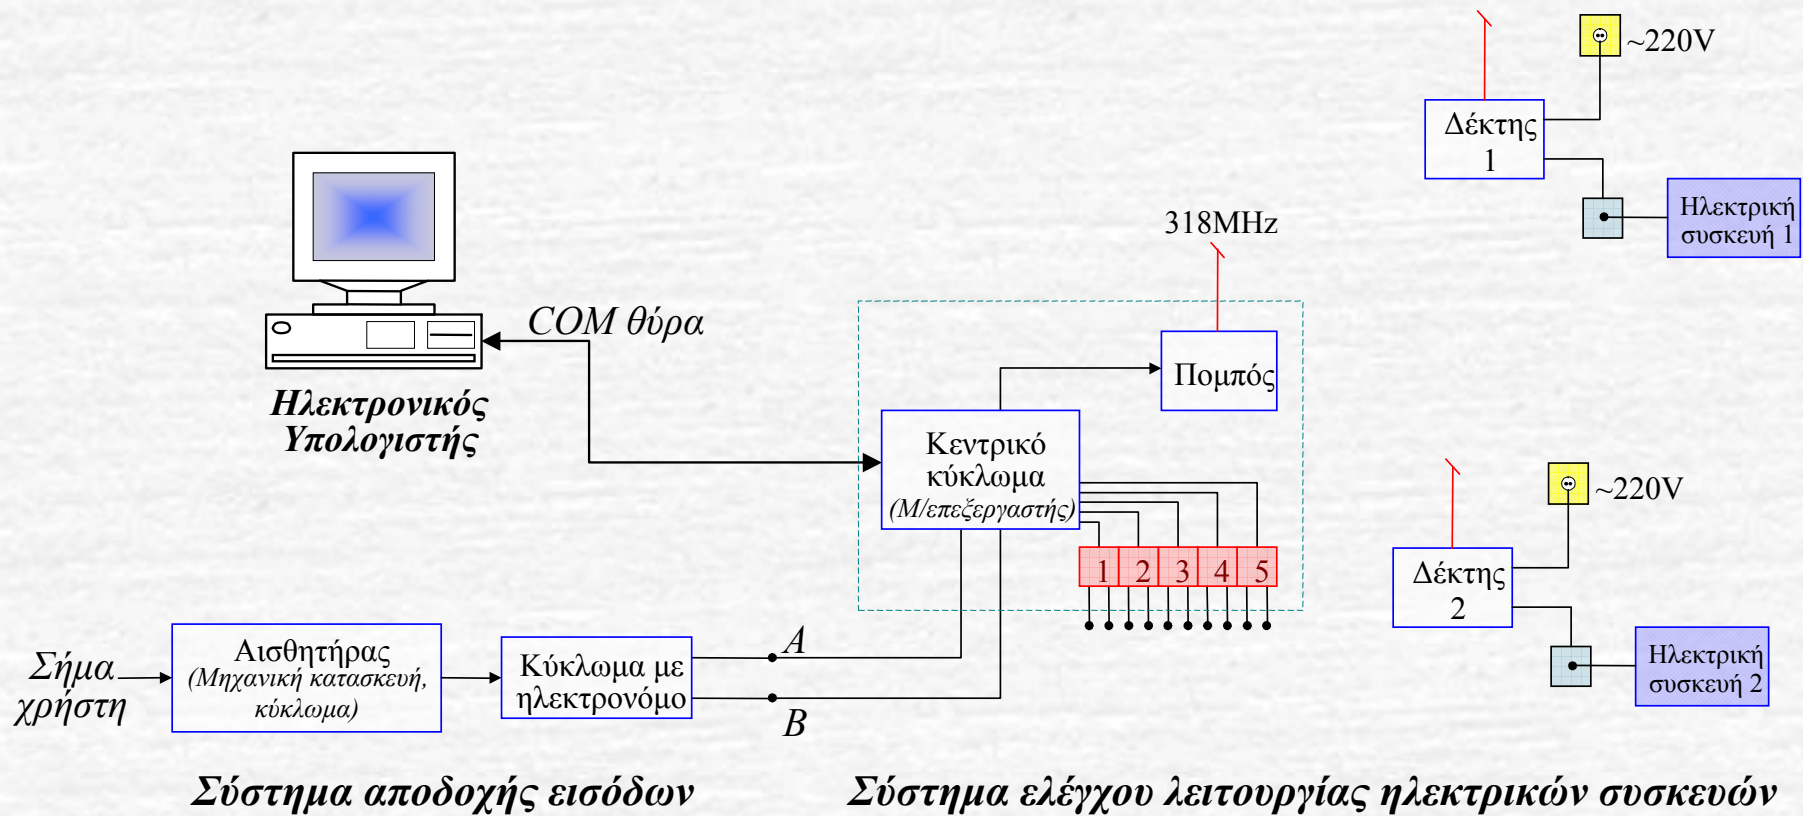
~220V

Δέκτης 1

Ηλεκτρική συσκευή 1

318MHz

COM θύρα

Ηλεκτρονικός Υπολογιστής

Πομπός

Κεντρικό κύκλωμα (Μ/επεξεργαστής)

1 2 3 4 5

~220V

Δέκτης 2

Ηλεκτρική συσκευή 2

A

Σήμα χρήστη

Αισθητήρας (Μηχανική κατασκευή, κύκλωμα)

Κύκλωμα με ηλεκτρονόμο

B

Σύστημα αποδοχής εισόδων

Σύστημα ελέγχου λειτουργίας ηλεκτρικών συσκευών